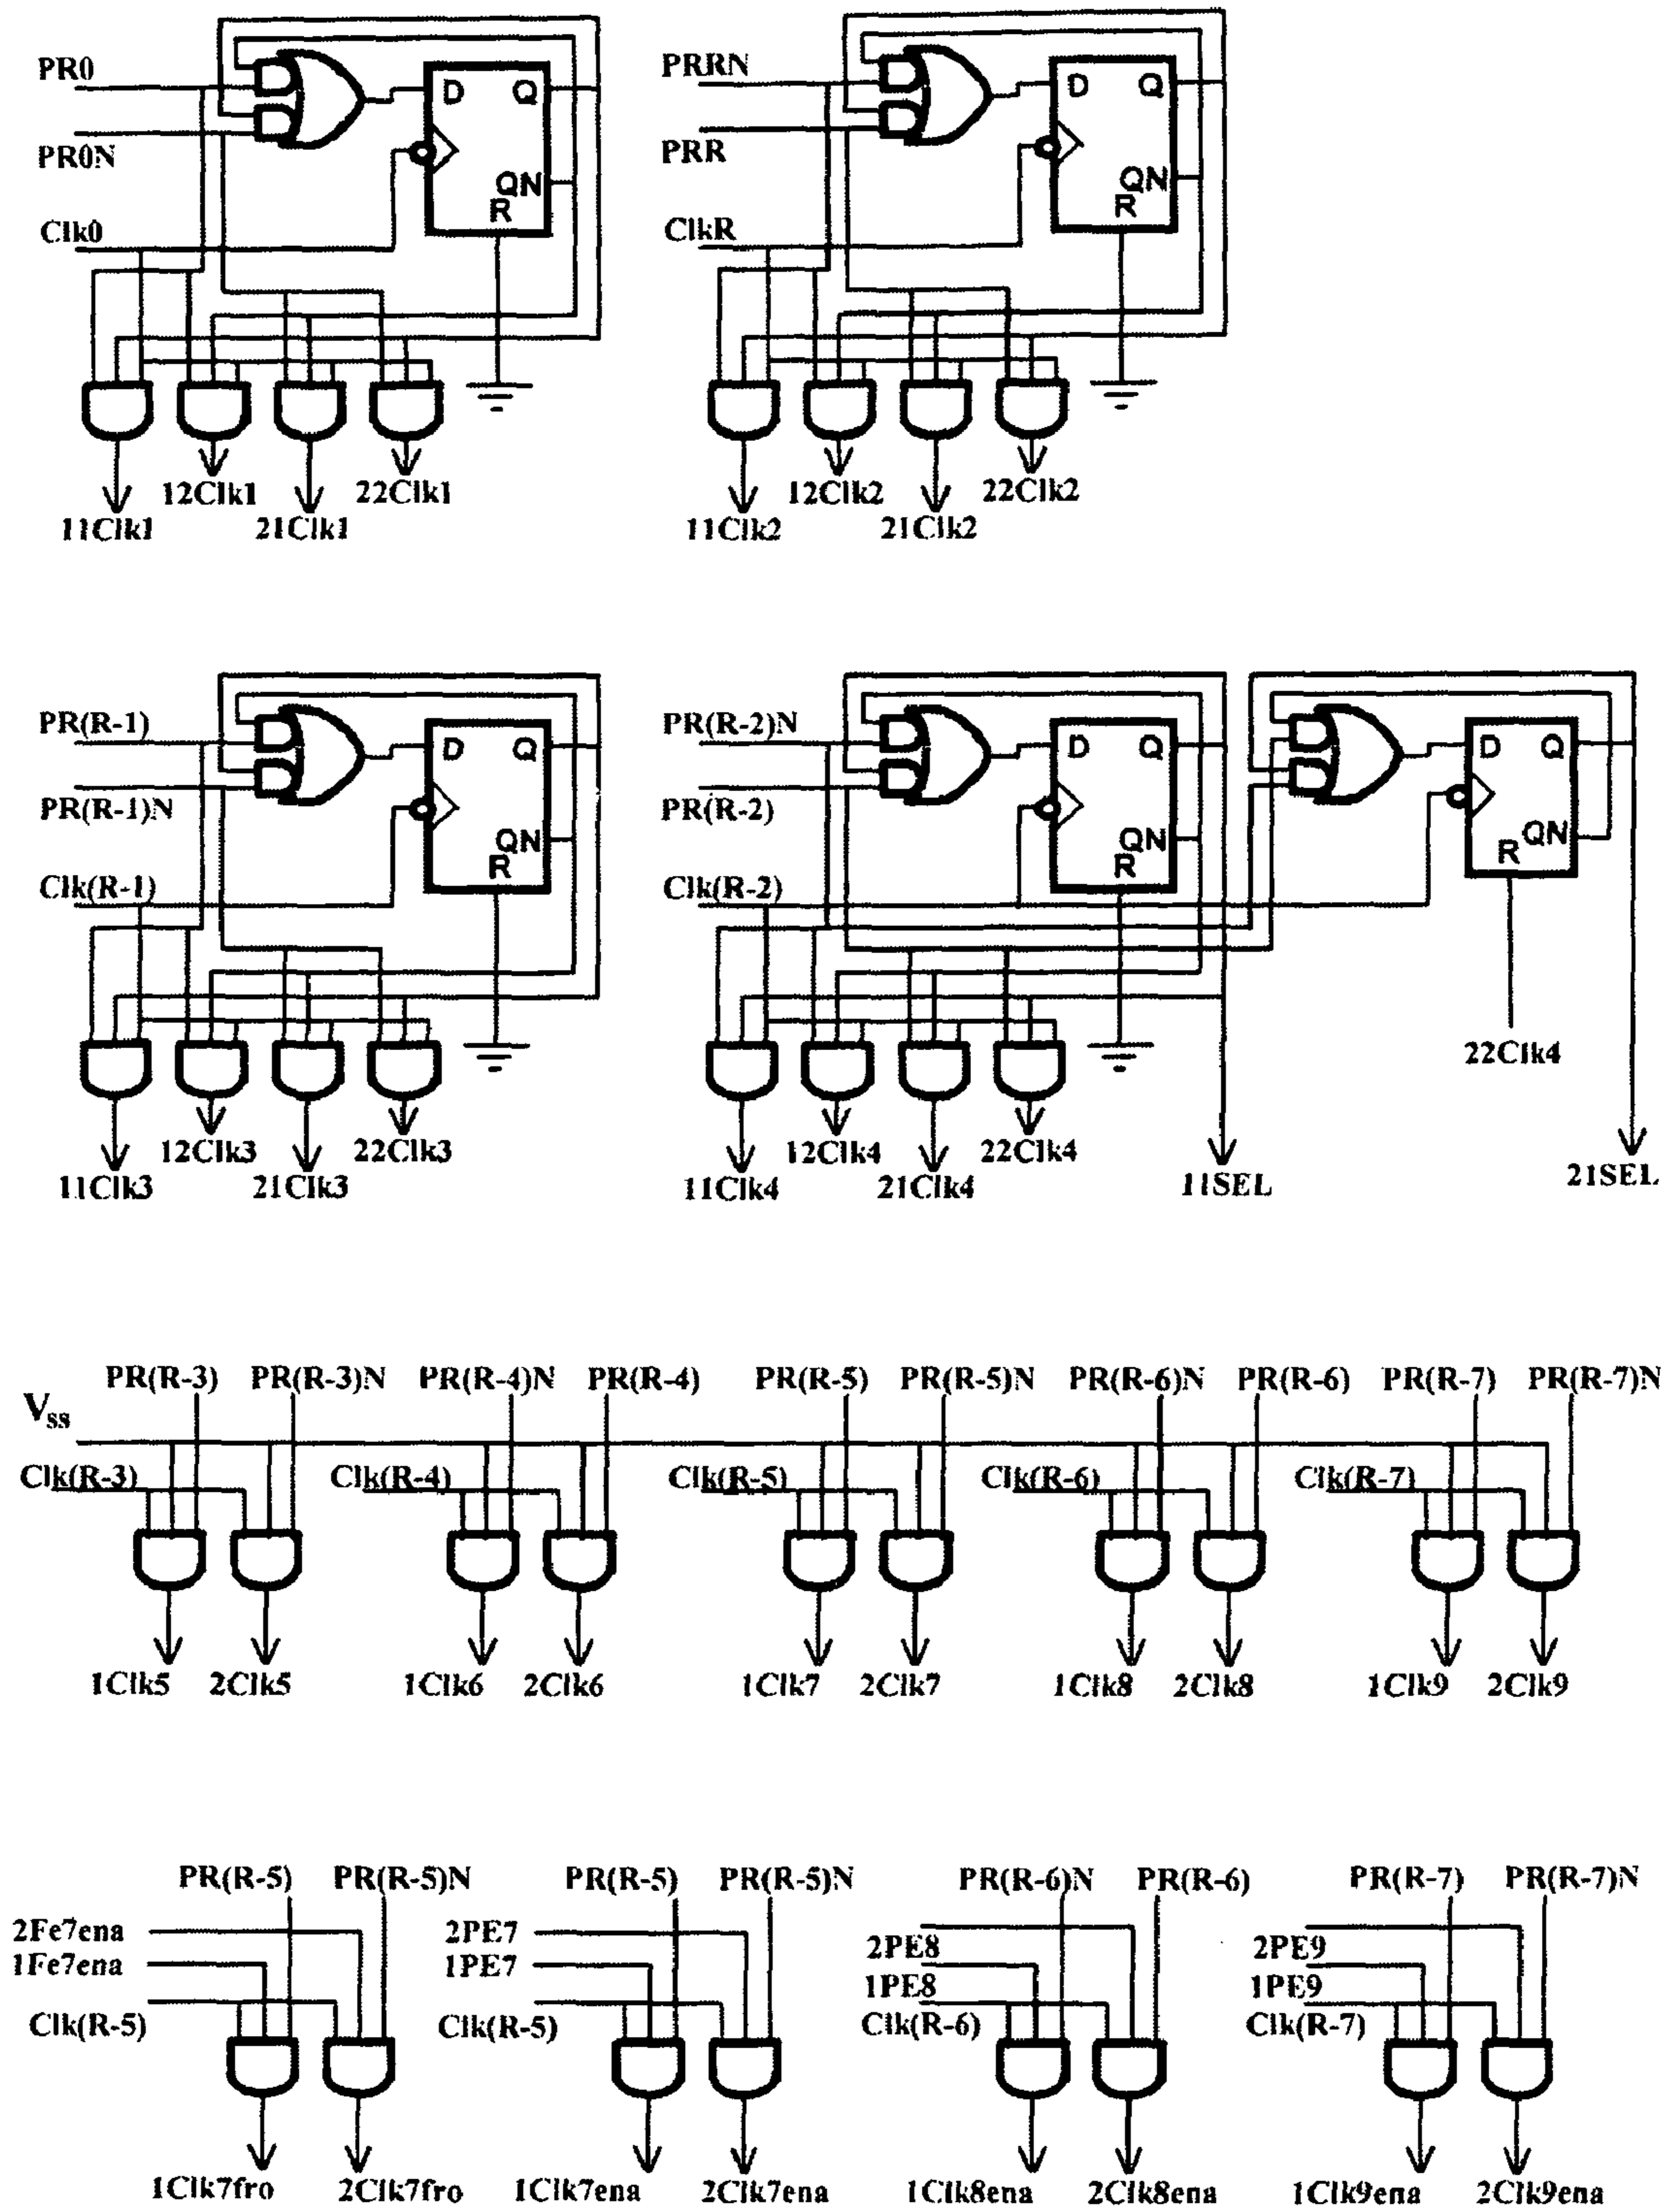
PR0
PR0N
Clk0
D Q
QN
R
12Clk1
22Clk1
11Clk1
21Clk1

PRRN
PRR
ClkR
D Q
QN
R
12Clk2
22Clk2
11Clk2
21Clk2

PR(R-1)
PR(R-1)N
Clk(R-1)
D Q
QN
R
12Clk3
22Clk3
11Clk3
21Clk3

PR(R-2)N
PR(R-2)
Clk(R-2)
D Q
QN
R
D Q
R QN
22Clk4
12Clk4
22Clk4
11Clk4
21Clk4
11SEL
21SEL

PR(R-3) PR(R-3)N PR(R-4)N PR(R-4) PR(R-5) PR(R-5)N PR(R-6)N PR(R-6) PR(R-7) PR(R-7)N
$V_{ss}$
Clk(R-3) Clk(R-4) Clk(R-5) Clk(R-6) Clk(R-7)
1Clk5 2Clk5 1Clk6 2Clk6 1Clk7 2Clk7 1Clk8 2Clk8 1Clk9 2Clk9

PR(R-5) PR(R-5)N
2Fe7ena
1Fe7ena
Clk(R-5)
PR(R-5) PR(R-5)N
2PE7
1PE7
Clk(R-5)
PR(R-6)N PR(R-6)
2PE8
1PE8
Clk(R-6)
PR(R-7) PR(R-7)N
2PE9
1PE9
Clk(R-7)
1Clk7fro 2Clk7fro 1Clk7ena 2Clk7ena 1Clk8ena 2Clk8ena 1Clk9ena 2Clk9ena